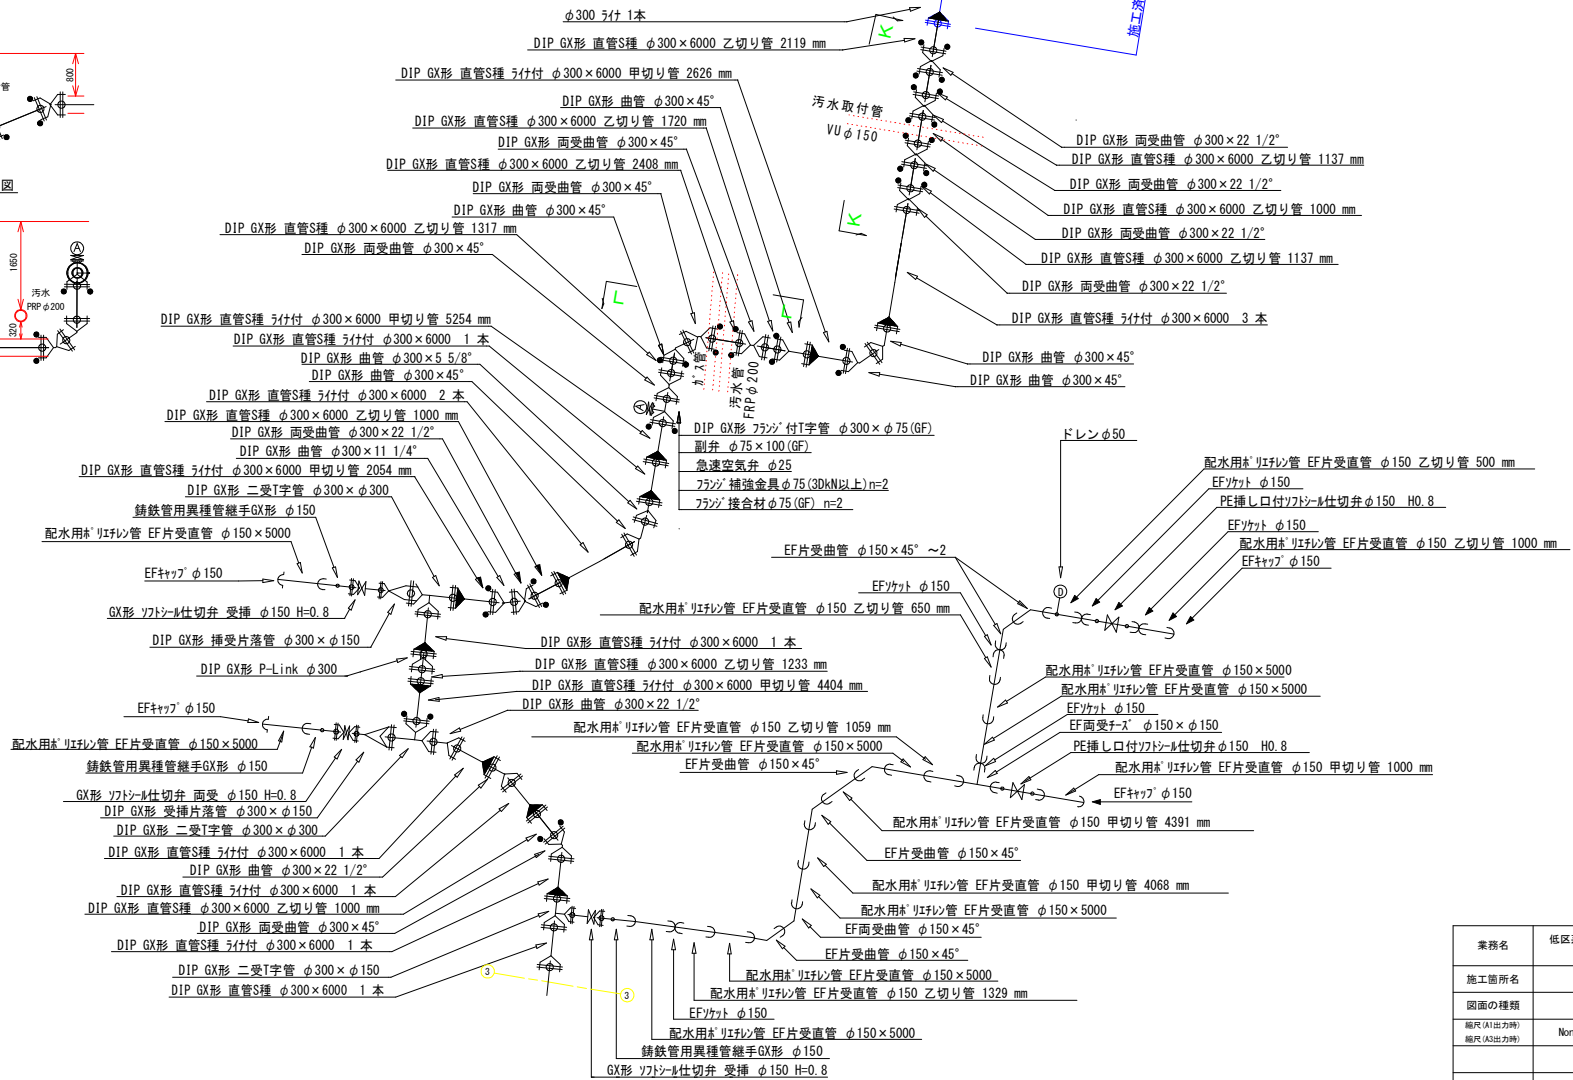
φ300 ﾗｲﾅ 1本

DIP GX形 直管S種 φ300×6000 乙切り管 2119 mm

DIP GX形 直管S種 ﾗｲﾅ付 φ300×6000 甲切り管 2626 mm

DIP GX形 曲管 φ300×45°

DIP GX形 直管S種 φ300×6000 乙切り管 1720 mm

DIP GX形 両受曲管 φ300×45°

DIP GX形 直管S種 φ300×6000 乙切り管 2408 mm

DIP GX形 両受曲管 φ300×45°

DIP GX形 曲管 φ300×45°

DIP GX形 直管S種 φ300×6000 乙切り管 1317 mm

DIP GX形 両受曲管 φ300×45°

汚水取付管
VUφ150

DIP GX形 両受曲管 φ300×22 1/2°
DIP GX形 直管S種 φ300×6000 乙切り管 1137 mm
DIP GX形 両受曲管 φ300×22 1/2°
DIP GX形 直管S種 φ300×6000 乙切り管 1000 mm
DIP GX形 両受曲管 φ300×22 1/2°
DIP GX形 直管S種 φ300×6000 乙切り管 1137 mm
DIP GX形 両受曲管 φ300×22 1/2°
DIP GX形 直管S種 ﾗｲﾅ付 φ300×6000 3 本

施工済

800
図
1650
汚水
PRPφ200
320

DIP GX形 直管S種 ﾗｲﾅ付 φ300×6000 甲切り管 5254 mm
DIP GX形 直管S種 ﾗｲﾅ付 φ300×6000 1 本
DIP GX形 曲管 φ300×5 5/8°
DIP GX形 曲管 φ300×45°
DIP GX形 直管S種 ﾗｲﾅ付 φ300×6000 2 本
DIP GX形 直管S種 φ300×6000 乙切り管 1000 mm
DIP GX形 両受曲管 φ300×22 1/2°
DIP GX形 曲管 φ300×11 1/4°
DIP GX形 直管S種 ﾗｲﾅ付 φ300×6000 甲切り管 2054 mm
DIP GX形 二受T字管 φ300×φ300
鋳鉄管用異種管継手GX形 φ150
配水用ﾎﾟﾘｴﾁﾚﾝ管 EF片受直管 φ150×5000

ｶﾞｽ管
汚水管
FRPφ200

DIP GX形 曲管 φ300×45°
DIP GX形 曲管 φ300×45°

DIP GX形 ﾌﾗﾝｼﾞ付T字管 φ300×φ75(GF)
副弁 φ75×100(GF)
急速空気弁 φ25
ﾌﾗﾝｼﾞ補強金具φ75(3DkN以上)n=2
ﾌﾗﾝｼﾞ接合材φ75(GF) n=2

ドレンφ50

配水用ﾎﾟﾘｴﾁﾚﾝ管 EF片受直管 φ150 乙切り管 500 mm
EFｿｹｯﾄ φ150
PE挿し口付ｿﾌﾄｼｰﾙ仕切弁φ150 H0.8
EFｿｹｯﾄ φ150
配水用ﾎﾟﾘｴﾁﾚﾝ管 EF片受直管 φ150 乙切り管 1000 mm
EFｷｬｯﾌﾟ φ150

EFｷｬｯﾌﾟ φ150
GX形 ｿﾌﾄｼｰﾙ仕切弁 受挿 φ150 H=0.8
DIP GX形 挿受片落管 φ300×φ150
DIP GX形 P-Link φ300

EF片受曲管 φ150×45° ～2
EFｿｹｯﾄ φ150
配水用ﾎﾟﾘｴﾁﾚﾝ管 EF片受直管 φ150 乙切り管 650 mm

DIP GX形 直管S種 ﾗｲﾅ付 φ300×6000 1 本
DIP GX形 直管S種 φ300×6000 乙切り管 1233 mm
DIP GX形 直管S種 ﾗｲﾅ付 φ300×6000 甲切り管 4404 mm
DIP GX形 曲管 φ300×22 1/2°
配水用ﾎﾟﾘｴﾁﾚﾝ管 EF片受直管 φ150 乙切り管 1059 mm
配水用ﾎﾟﾘｴﾁﾚﾝ管 EF片受直管 φ150×5000
EF片受曲管 φ150×45°

配水用ﾎﾟﾘｴﾁﾚﾝ管 EF片受直管 φ150×5000
配水用ﾎﾟﾘｴﾁﾚﾝ管 EF片受直管 φ150×5000
EFｿｹｯﾄ φ150
EF両受ﾁｰｽﾞ φ150×φ150
PE挿し口付ｿﾌﾄｼｰﾙ仕切弁φ150 H0.8
配水用ﾎﾟﾘｴﾁﾚﾝ管 EF片受直管 φ150 甲切り管 1000 mm
EFｷｬｯﾌﾟ φ150

EFｷｬｯﾌﾟ φ150
配水用ﾎﾟﾘｴﾁﾚﾝ管 EF片受直管 φ150×5000
鋳鉄管用異種管継手GX形 φ150
GX形 ｿﾌﾄｼｰﾙ仕切弁 両受 φ150 H=0.8
DIP GX形 受挿片落管 φ300×φ150
DIP GX形 二受T字管 φ300×φ300
DIP GX形 直管S種 ﾗｲﾅ付 φ300×6000 1 本
DIP GX形 曲管 φ300×22 1/2°
DIP GX形 直管S種 ﾗｲﾅ付 φ300×6000 1 本
DIP GX形 直管S種 φ300×6000 乙切り管 1000 mm
DIP GX形 両受曲管 φ300×45°
DIP GX形 直管S種 ﾗｲﾅ付 φ300×6000 1 本
DIP GX形 二受T字管 φ300×φ150
DIP GX形 直管S種 φ300×6000 1 本

配水用ﾎﾟﾘｴﾁﾚﾝ管 EF片受直管 φ150 甲切り管 4391 mm
EF片受曲管 φ150×45°
配水用ﾎﾟﾘｴﾁﾚﾝ管 EF片受直管 φ150 甲切り管 4068 mm
配水用ﾎﾟﾘｴﾁﾚﾝ管 EF片受直管 φ150×5000
EF両受曲管 φ150×45°
EF片受曲管 φ150×45°
配水用ﾎﾟﾘｴﾁﾚﾝ管 EF片受直管 φ150×5000
配水用ﾎﾟﾘｴﾁﾚﾝ管 EF片受直管 φ150 乙切り管 1329 mm
EFｿｹｯﾄ φ150
配水用ﾎﾟﾘｴﾁﾚﾝ管 EF片受直管 φ150×5000
鋳鉄管用異種管継手GX形 φ150
GX形 ｿﾌﾄｼｰﾙ仕切弁 受挿 φ150 H=0.8

3
3

| 業務名 | 低区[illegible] |
|---|---|
| 施工箇所名 | |
| 図面の種類 | |
| 縮尺(A1出力時) 縮尺(A3出力時) | Non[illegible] |